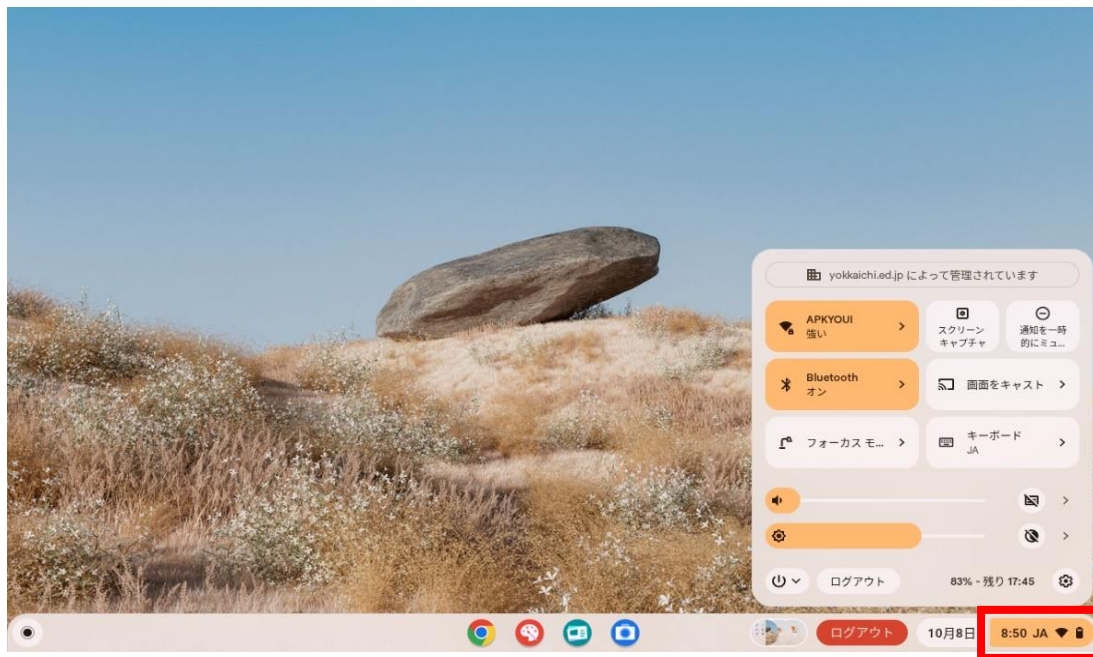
yokkaichi.ed.jp によって管理されています

APKYOUI
強い

スクリーン キャプチャ

通知を一時的にミュ...

Bluetooth
オン

画面をキャスト

フォーカス モ...

キーボード
JA

ログアウト

83% - 残り 17:45

ログアウト

10月8日

8:50 JA